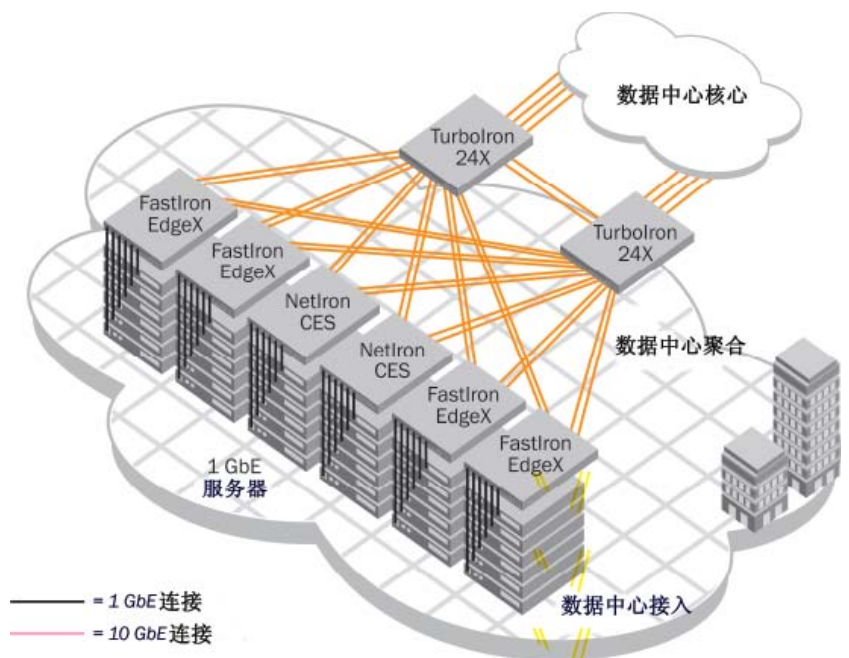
数据中心核心

TurboIron 24X

TurboIron 24X

FastIron EdgeX

FastIron EdgeX

NetIron CES

NetIron CES

FastIron EdgeX

FastIron EdgeX

数据中心聚合

1 GbE
服务器

数据中心接入

= 1 GbE 连接
= 10 GbE 连接